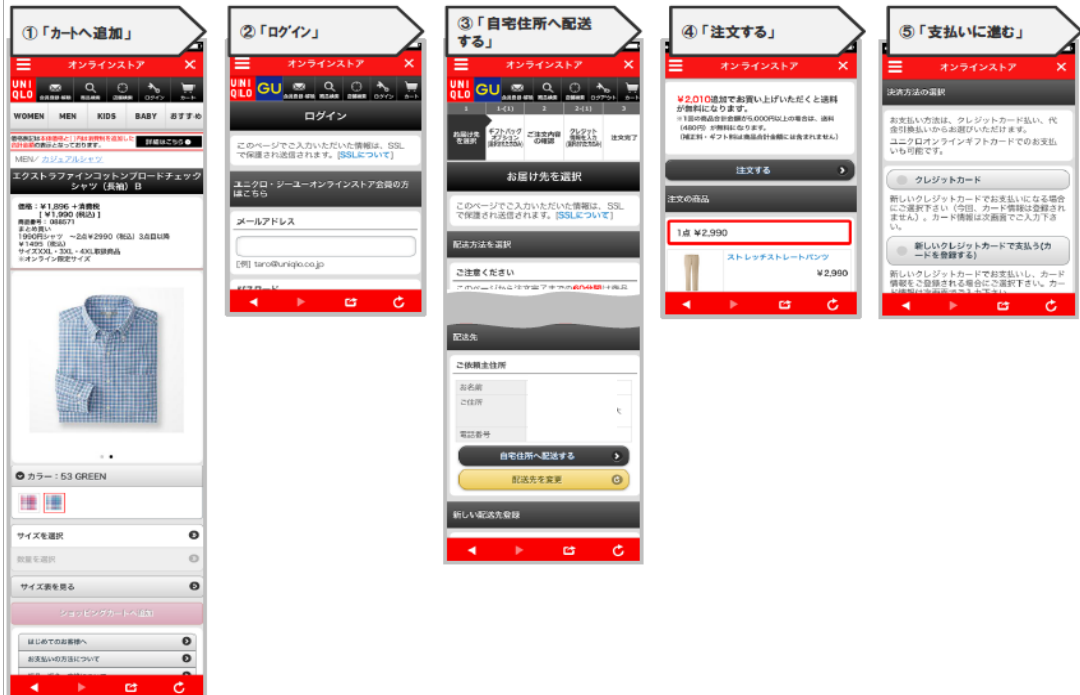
①「カートへ追加」

オンラインストア

UNI QLO

WOMEN MEN KIDS BABY おすすめ

詳細はこちら

MEN/ カジュアルシャツ

エクストラファインコットンブロードチェックシャツ（長袖）B

価格：¥1,896＋消費税
［¥1,990(税込)］
商品番号：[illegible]
まとめ買い
1990円シャツ ～2点¥2990（税込）3点目以降
¥1495（税込）
サイズXXL・3XL・4XL取扱商品
※オンライン限定サイズ

カラー：53 GREEN

サイズを選択

数量を選択

サイズ表を見る

ショッピングカートへ追加

はじめてのお客様へ

お支払いの方法について

②「ログイン」

オンラインストア

UNI QLO GU

ログイン

このページでご入力いただいた情報は、SSLで保護され送信されます。[SSLについて]

ユニクロ・ジーユーオンラインストア会員の方はこちら

メールアドレス

[例] taro@uniqlo.co.jp

③「自宅住所へ配送する」

オンラインストア

UNI QLO GU

お届け先を選択

ギフトバッグ オプション

ご注文内容の確認

クレジット情報を入力

注文完了

お届け先を選択

このページでご入力いただいた情報は、SSLで保護され送信されます。[SSLについて]

配送方法を選択

ご注意ください

配送先

ご依頼主住所

お名前

ご住所

電話番号

自宅住所へ配送する

配送先を変更

新しい配送先登録

④「注文する」

オンラインストア

¥2,010追加でお買い上げいただくと送料が無料になります。

注文する

注文の商品

1点 ¥2,990

ストレッチストレートパンツ

¥2,990

⑤「支払いに進む」

オンラインストア

決済方法の選択

お支払い方法は、クレジットカード払い、代金引換払いからお選びいただけます。
ユニクロオンラインギフトカードでのお支払いも可能です。

クレジットカード

新しいクレジットカードでお支払いになる場合にご選択下さい（今回、カード情報は登録されません）。カード情報は次画面でご入力下さい。

新しいクレジットカードで支払う(カードを登録する)

新しいクレジットカードでお支払いし、カード情報をご登録される場合にご選択下さい。